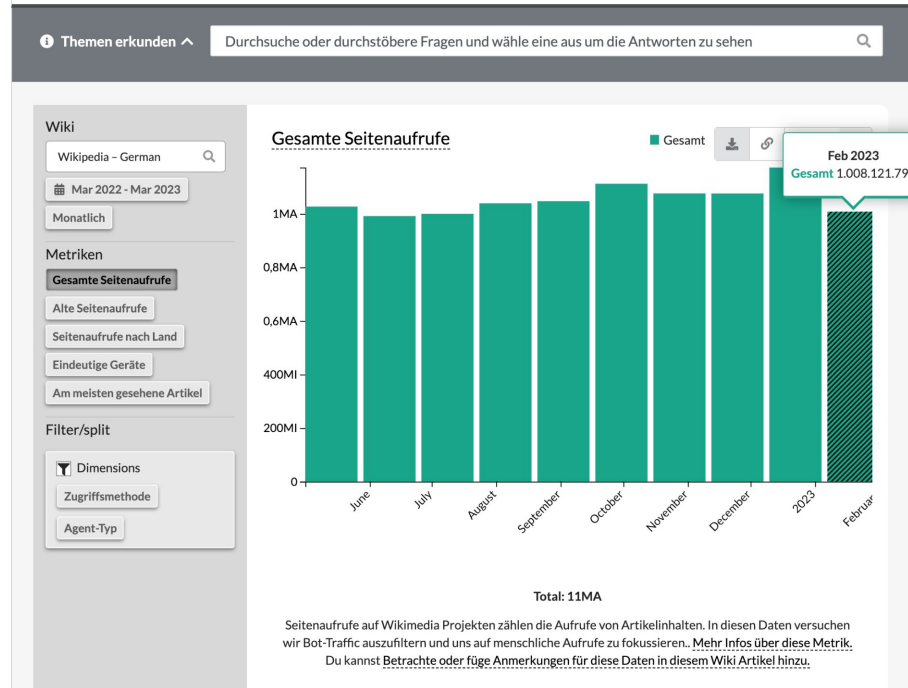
Themen erkunden ^

Durchsuche oder durchstöbere Fragen und wähle eine aus um die Antworten zu sehen

Wiki

Wikipedia – German

Mar 2022 - Mar 2023

Monatlich

Metriken

Gesamte Seitenaufrufe

Alte Seitenaufrufe

Seitenaufrufe nach Land

Eindeutige Geräte

Am meisten gesehene Artikel

Filter/split

Dimensions

Zugriffsmethode

Agent-Typ

Gesamte Seitenaufrufe

Gesamt

Feb 2023
Gesamt 1.008.121.79

1MA
0,8MA
0,6MA
400MI
200MI
0

June
July
August
September
October
November
December
2023
Februar

Total: 11MA

Seitenaufrufe auf Wikimedia Projekten zählen die Aufrufe von Artikelinhalten. In diesen Daten versuchen wir Bot-Traffic auszufiltern und uns auf menschliche Aufrufe zu fokussieren.. Mehr Infos über diese Metrik. Du kannst Betrachte oder füge Anmerkungen für diese Daten in diesem Wiki Artikel hinzu.